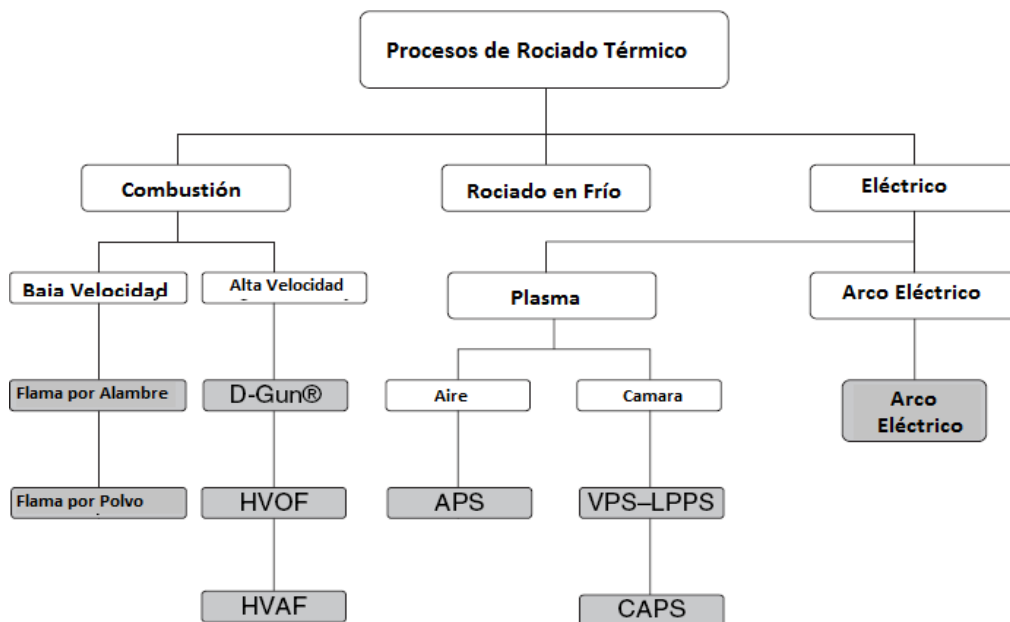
Procesos de Rociado Térmico

Combustión

Rociado en Frío

Eléctrico

Baja Velocidad

Alta Velocidad

Plasma

Arco Eléctrico

Flama por Alambre

D-Gun®

Aire

Camara

Arco Eléctrico

Flama por Polvo

HVOF

APS

VPS–LPPS

HVAF

CAPS